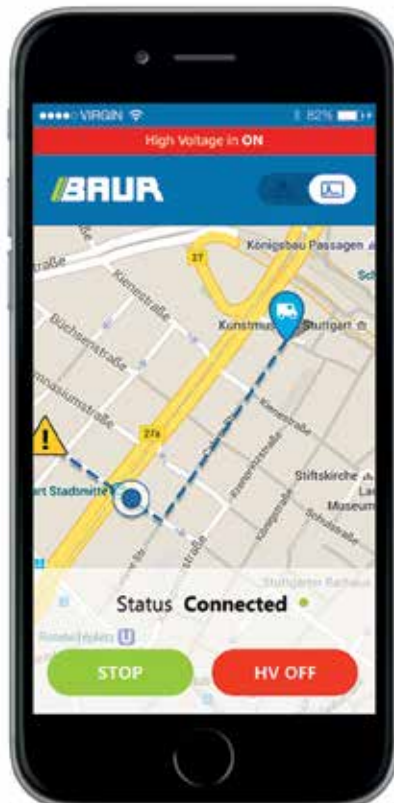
●●●●○ VIRGIN 82%

High Voltage in ON

BAUR

straße
Kienestraße
Büchsenstraße
mnasiumstraße
Königsbau Passagen
Sch
Kunstmu Stuttgart
27
27a
art Stadtmitte
Kienestraße
Stiftskirche
La
Museum
Schulstraße
Stuttgarter Rathaus

Status Connected

STOP
HV OFF